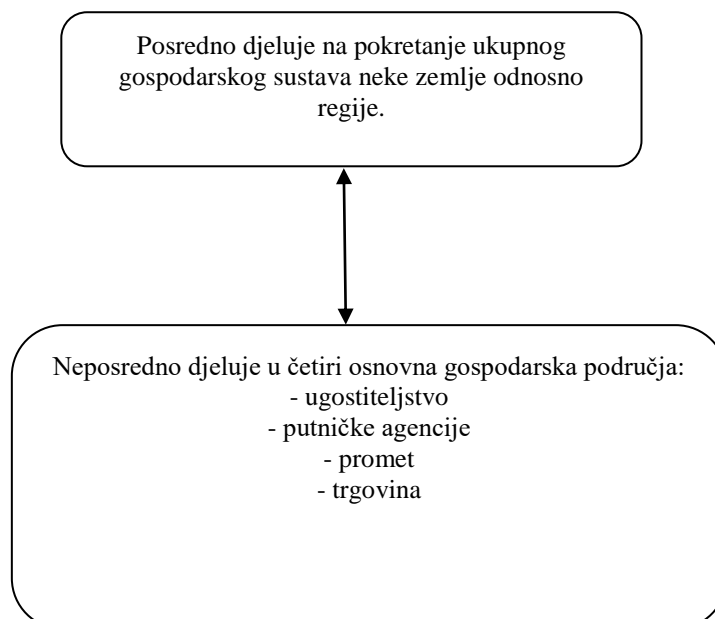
Posredno djeluje na pokretanje ukupnog gospodarskog sustava neke zemlje odnosno regije.

Neposredno djeluje u četiri osnovna gospodarska područja:
- ugostiteljstvo
- putničke agencije
- promet
- trgovina